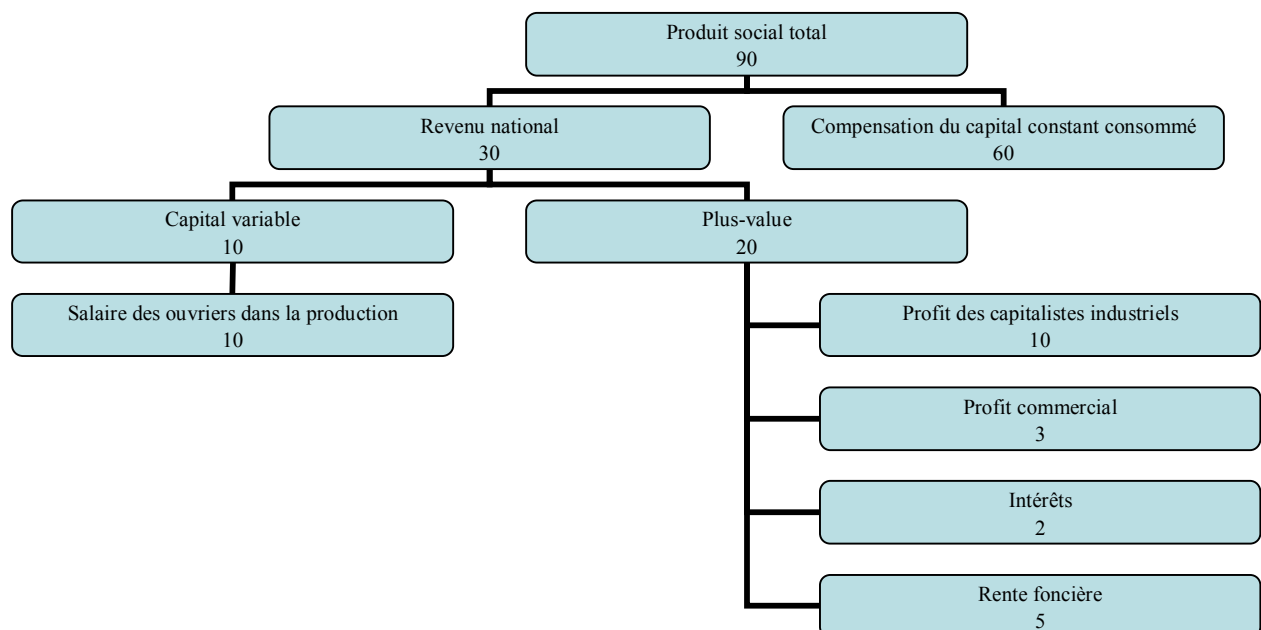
Produit social total
90

Revenu national
30

Compensation du capital constant consommé
60

Capital variable
10

Plus-value
20

Salaire des ouvriers dans la production
10

Profit des capitalistes industriels
10

Profit commercial
3

Intérêts
2

Rente foncière
5